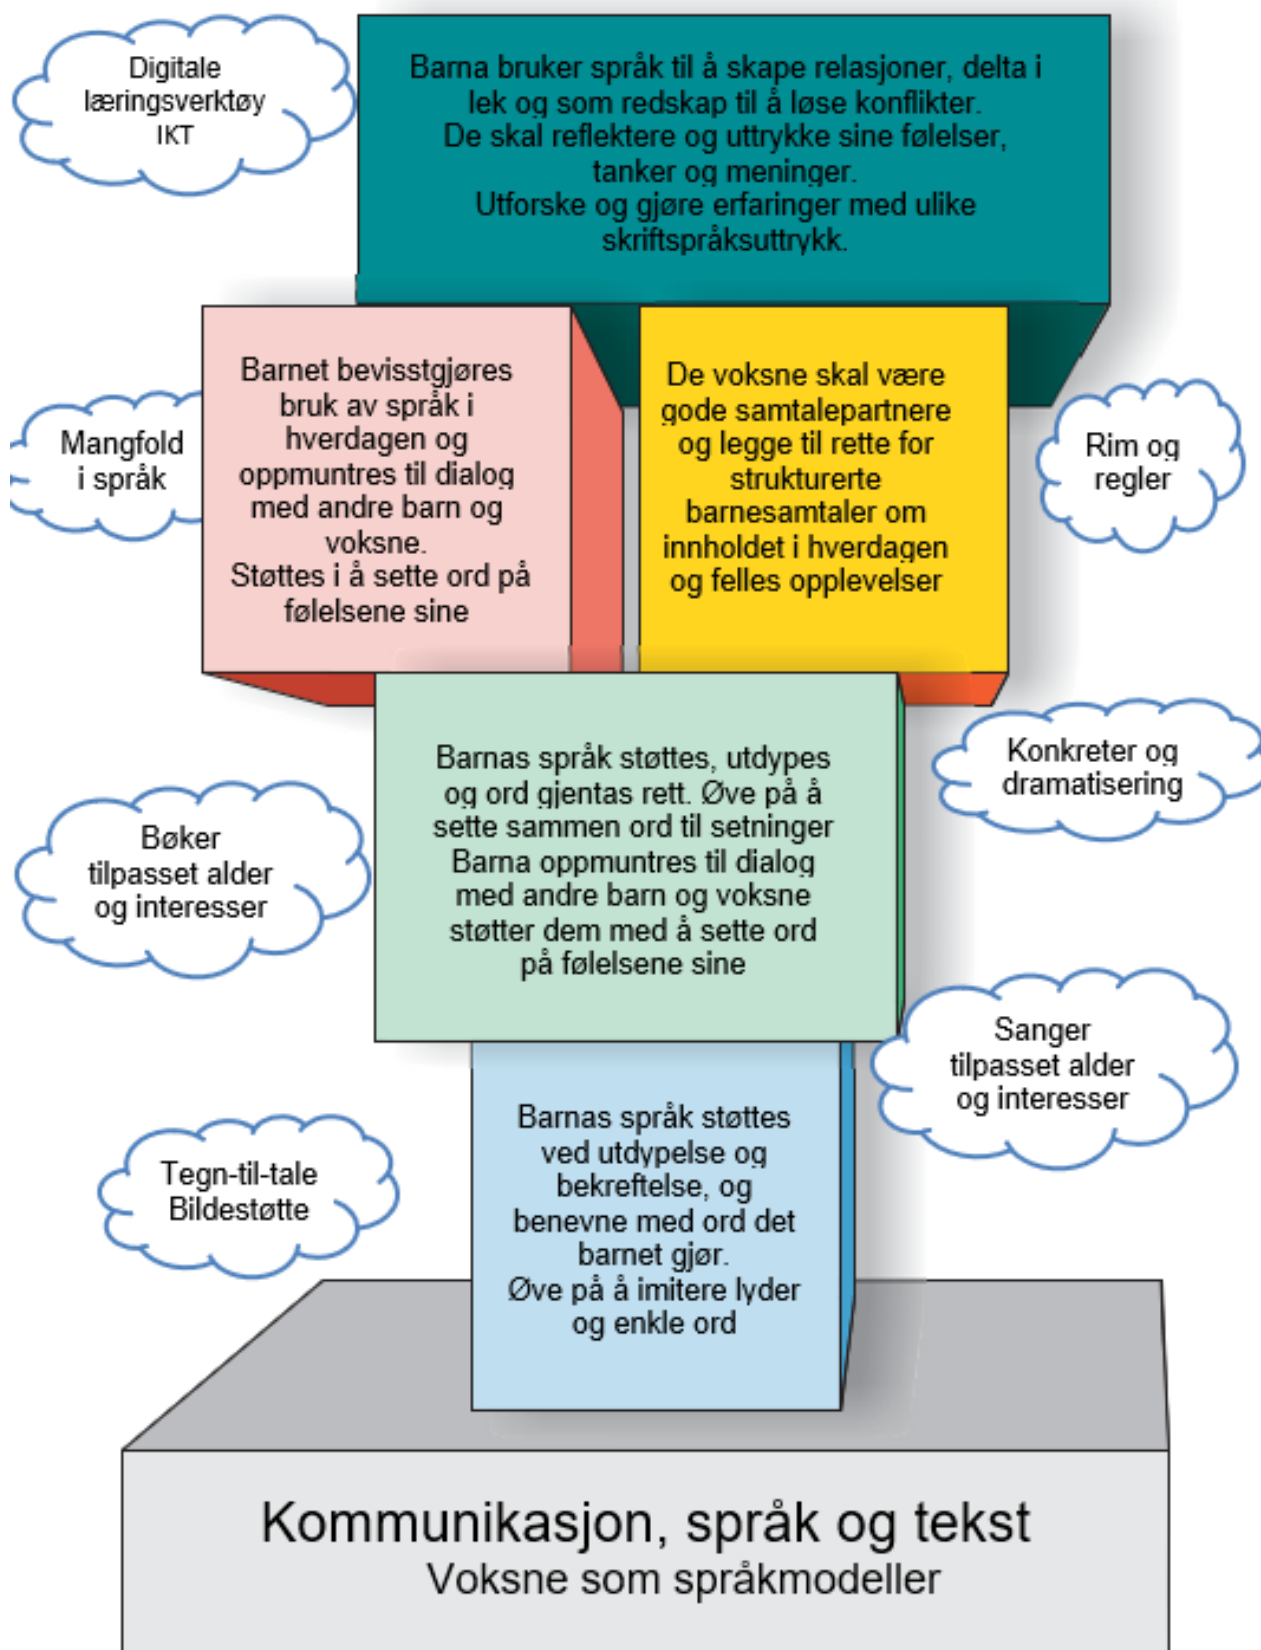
Digitale læringsverktøy IKT

Barna bruker språk til å skape relasjoner, delta i lek og som redskap til å løse konflikter.
De skal reflektere og uttrykke sine følelser, tanker og meninger.
Utforske og gjøre erfaringer med ulike skriftspråksuttrykk.

Mangfold i språk

Barnet bevisstgjøres bruk av språk i hverdagen og oppmuntres til dialog med andre barn og voksne.
Støttes i å sette ord på følelsene sine

De voksne skal være gode samtalepartnere og legge til rette for strukturerte barnesamtaler om innholdet i hverdagen og felles opplevelser

Rim og regler

Konkreter og dramatisering

Bøker tilpasset alder og interesser

Barnas språk støttes, utdypes og ord gjentas rett. Øve på å sette sammen ord til setninger
Barna oppmuntres til dialog med andre barn og voksne støtter dem med å sette ord på følelsene sine

Sanger tilpasset alder og interesser

Tegn-til-tale
Bildestøtte

Barnas språk støttes ved utdypelse og bekreftelse, og benevne med ord det barnet gjør.
Øve på å imitere lyder og enkle ord

Kommunikasjon, språk og tekst
Voksne som språkmodeller